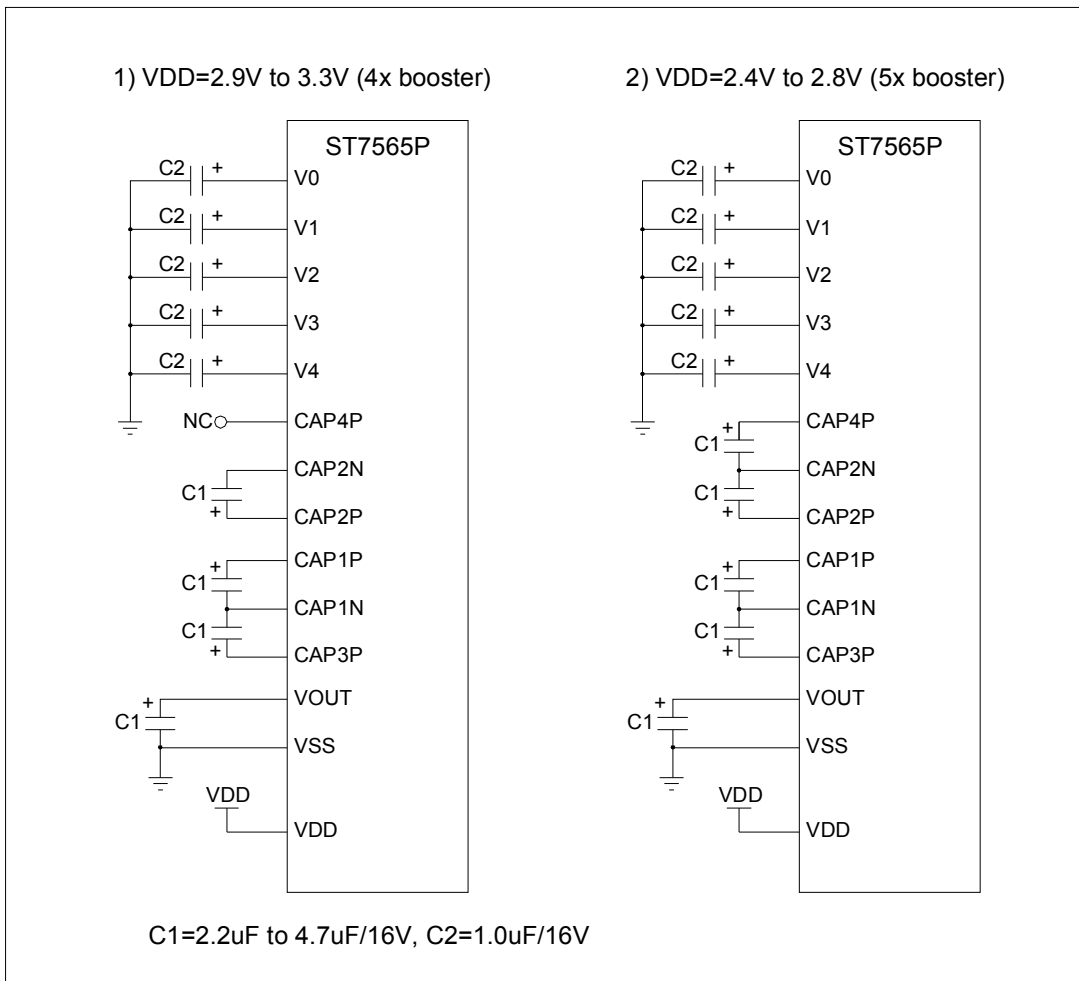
1) VDD=2.9V to 3.3V (4x booster)

ST7565P

C2 + V0

C2 + V1

C2 + V2

C2 + V3

C2 + V4

NC CAP4P

CAP2N

C1 + CAP2P

+ CAP1P

C1 CAP1N

C1 + CAP3P

+ VOUT

C1 VSS

VDD VDD

2) VDD=2.4V to 2.8V (5x booster)

ST7565P

C2 + V0

C2 + V1

C2 + V2

C2 + V3

C2 + V4

+ CAP4P

C1 CAP2N

C1 + CAP2P

+ CAP1P

C1 CAP1N

C1 + CAP3P

+ VOUT

C1 VSS

VDD VDD

C1=2.2uF to 4.7uF/16V, C2=1.0uF/16V